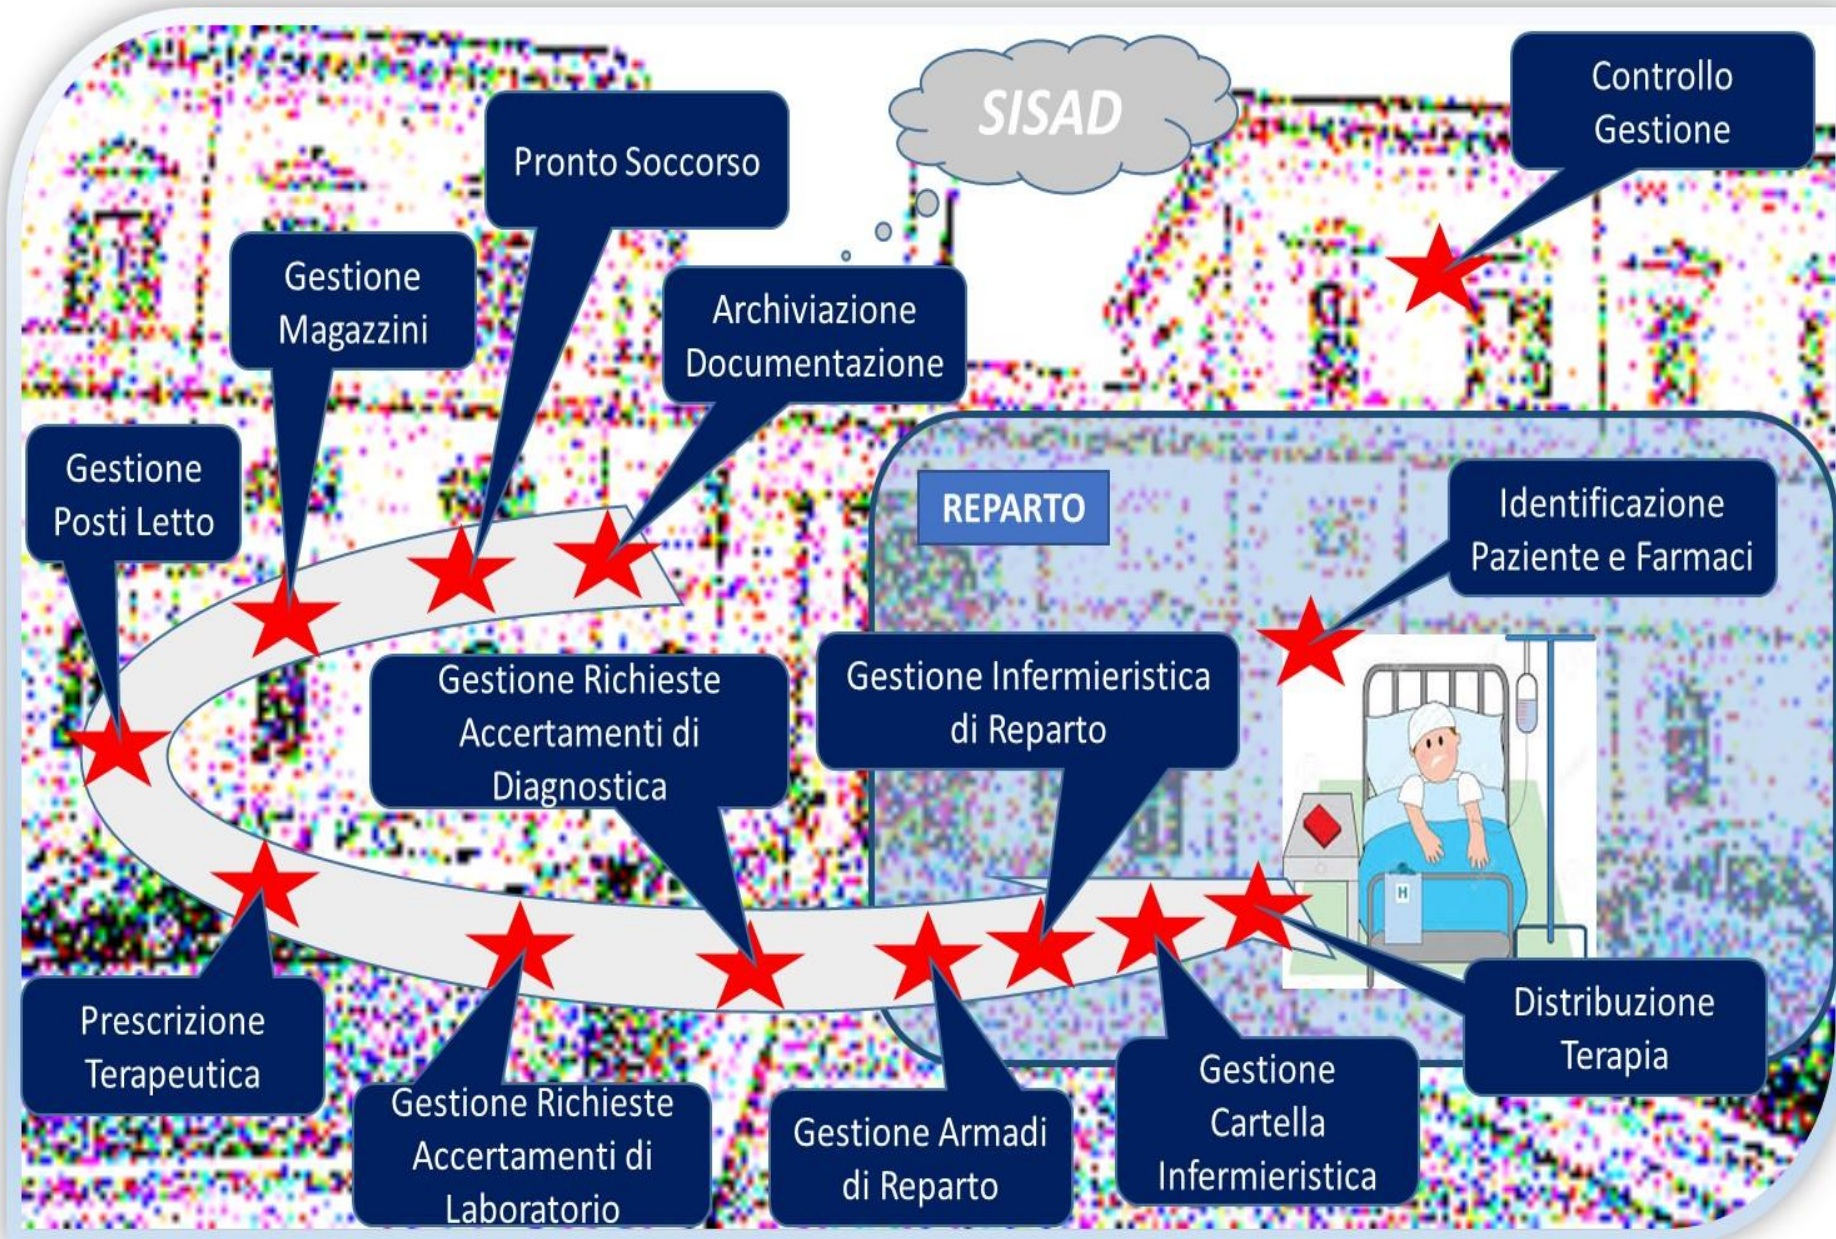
SISAD

Controllo Gestione

Pronto Soccorso

Gestione Magazzini

Archiviazione Documentazione

Gestione Posti Letto

REPARTO

Identificazione Paziente e Farmaci

Gestione Richieste Accertamenti di Diagnostica

Gestione Infermieristica di Reparto

H

Prescrizione Terapeutica

Gestione Richieste Accertamenti di Laboratorio

Gestione Armadi di Reparto

Gestione Cartella Infermieristica

Distribuzione Terapia